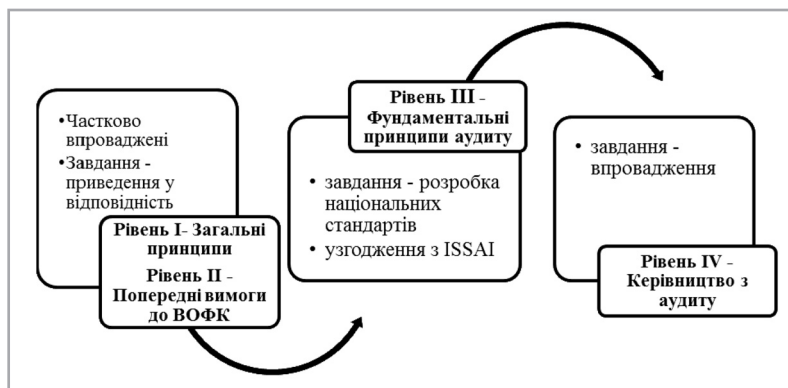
•Частково впроваджені
•Завдання - приведення у відповідність

Рівень I- Загальні принципи
Рівень II - Попередні вимоги до ВОФК

Рівень III - Фундаментальні принципи аудиту

• завдання - розробка національних стандартів
• узгодження з ISSAI

• завдання - впровадження

Рівень IV - Керівництво з аудиту